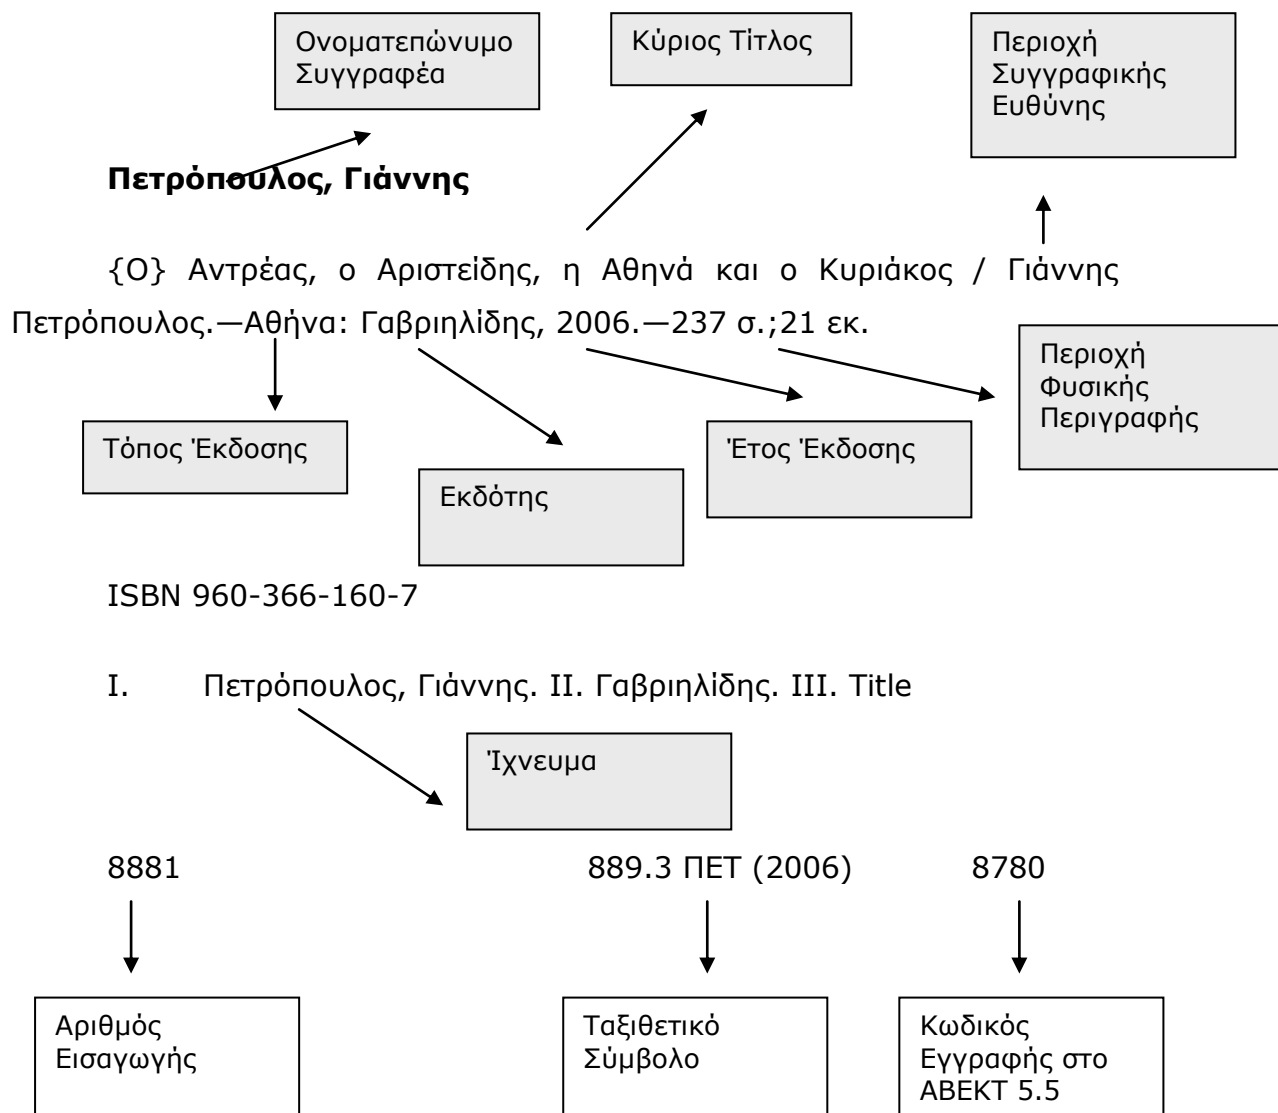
Ονοματεπώνυμο Συγγραφέα

Κύριος Τίτλος

Περιοχή Συγγραφικής Ευθύνης

**Πετρόπουλος, Γιάννης**

{Ο} Αντρέας, ο Αριστείδης, η Αθηνά και ο Κυριάκος / Γιάννης Πετρόπουλος.—Αθήνα: Γαβριηλίδης, 2006.—237 σ.;21 εκ.

Περιοχή Φυσικής Περιγραφής

Τόπος Έκδοσης

Εκδότης

Έτος Έκδοσης

ISBN 960-366-160-7

I. Πετρόπουλος, Γιάννης. II. Γαβριηλίδης. III. Title

Ίχνευμα

8881

889.3 ΠΕΤ (2006)

8780

Αριθμός Εισαγωγής

Ταξιθετικό Σύμβολο

Κωδικός Εγγραφής στο ΑΒΕΚΤ 5.5